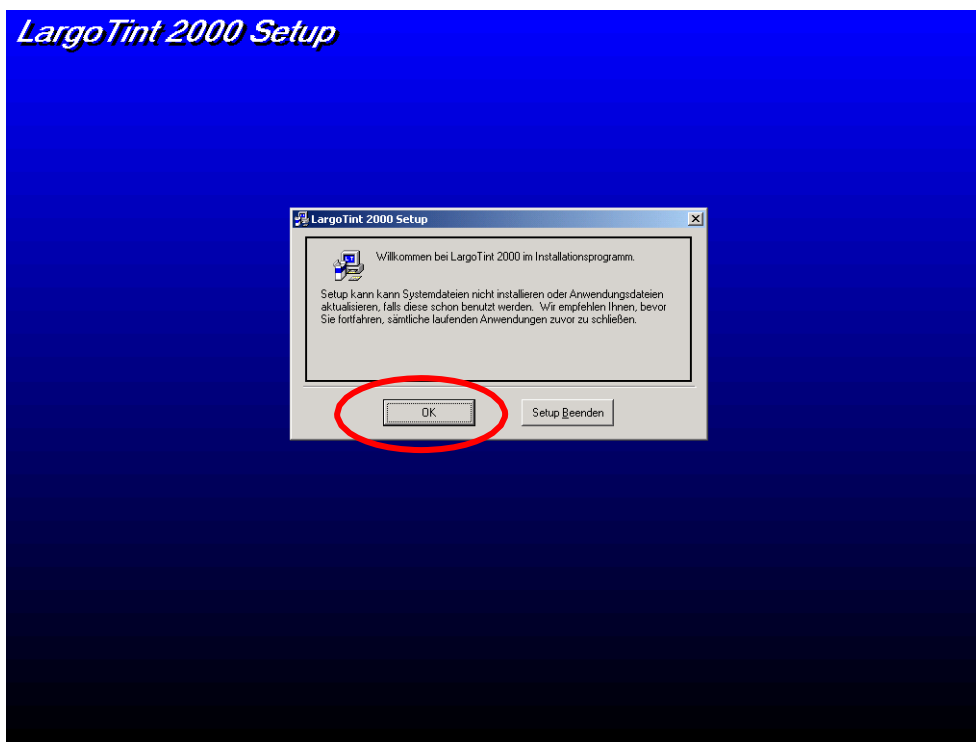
LargoTint 2000 Setup

LargoTint 2000 Setup

Willkommen bei LargoTint 2000 im Installationsprogramm.

Setup kann kann Systemdateien nicht installieren oder Anwendungsdateien aktualisieren, falls diese schon benutzt werden. Wir empfehlen Ihnen, bevor Sie fortfahren, sämtliche laufenden Anwendungen zuvor zu schließen.

OK

Setup Beenden